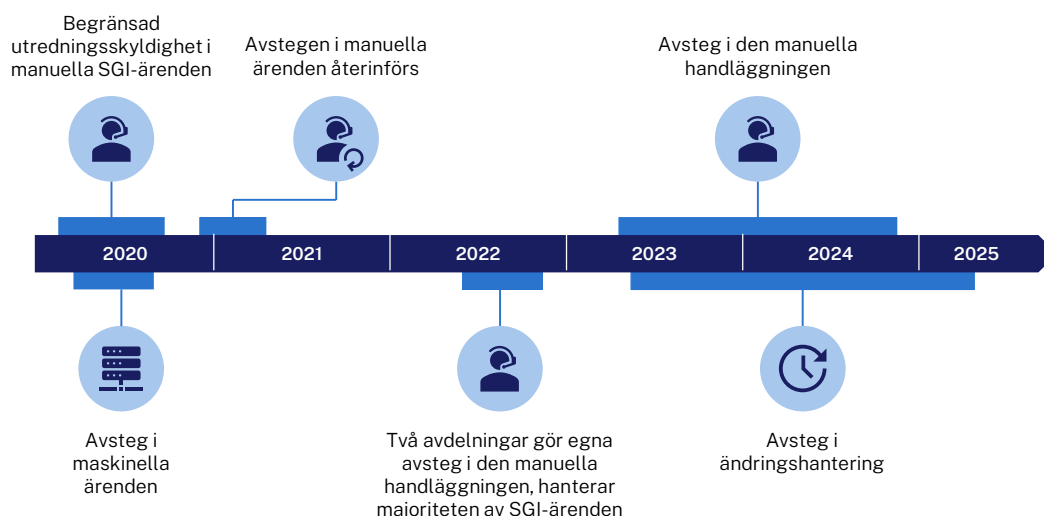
Begränsad utredningsskyldighet i manuella SGI-ärenden

Avstegen i manuella ärenden återinförs

Avsteg i den manuella handläggningen

2020

2021

2022

2023

2024

2025

Avsteg i maskinella ärenden

Två avdelningar gör egna avsteg i den manuella handläggningen, hanterar majoriteten av SGI-ärenden

Avsteg i ändringshantering